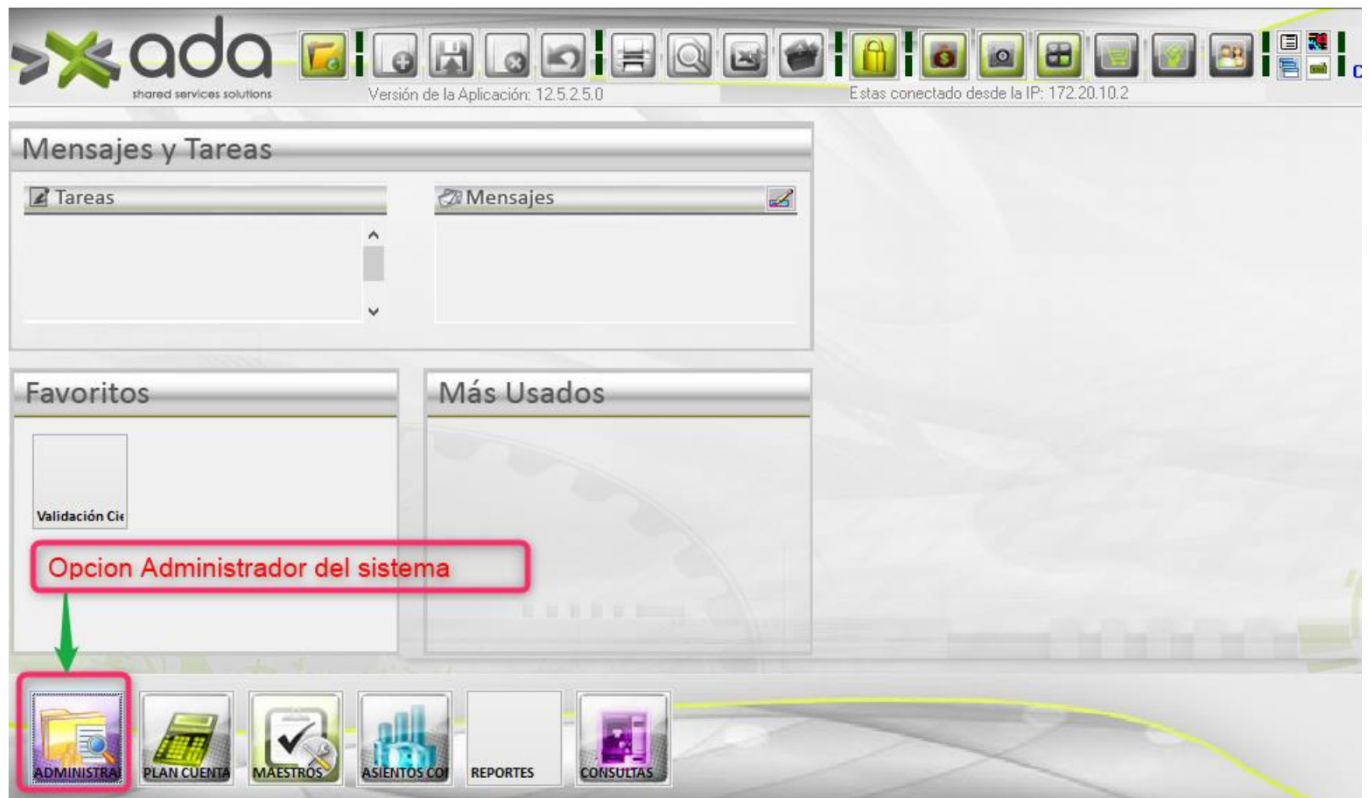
ada
shared services solutions

Versión de la Aplicación: 12.5.2.5.0

Estas conectado desde la IP: 172.20.10.2

Mensajes y Tareas

Tareas

Mensajes

Favoritos

Más Usados

Validación Cie

Opcion Administrador del sistema

ADMINISTRA PLAN CUENTA MAESTROS ASIENTOS COI REPORTES CONSULTAS